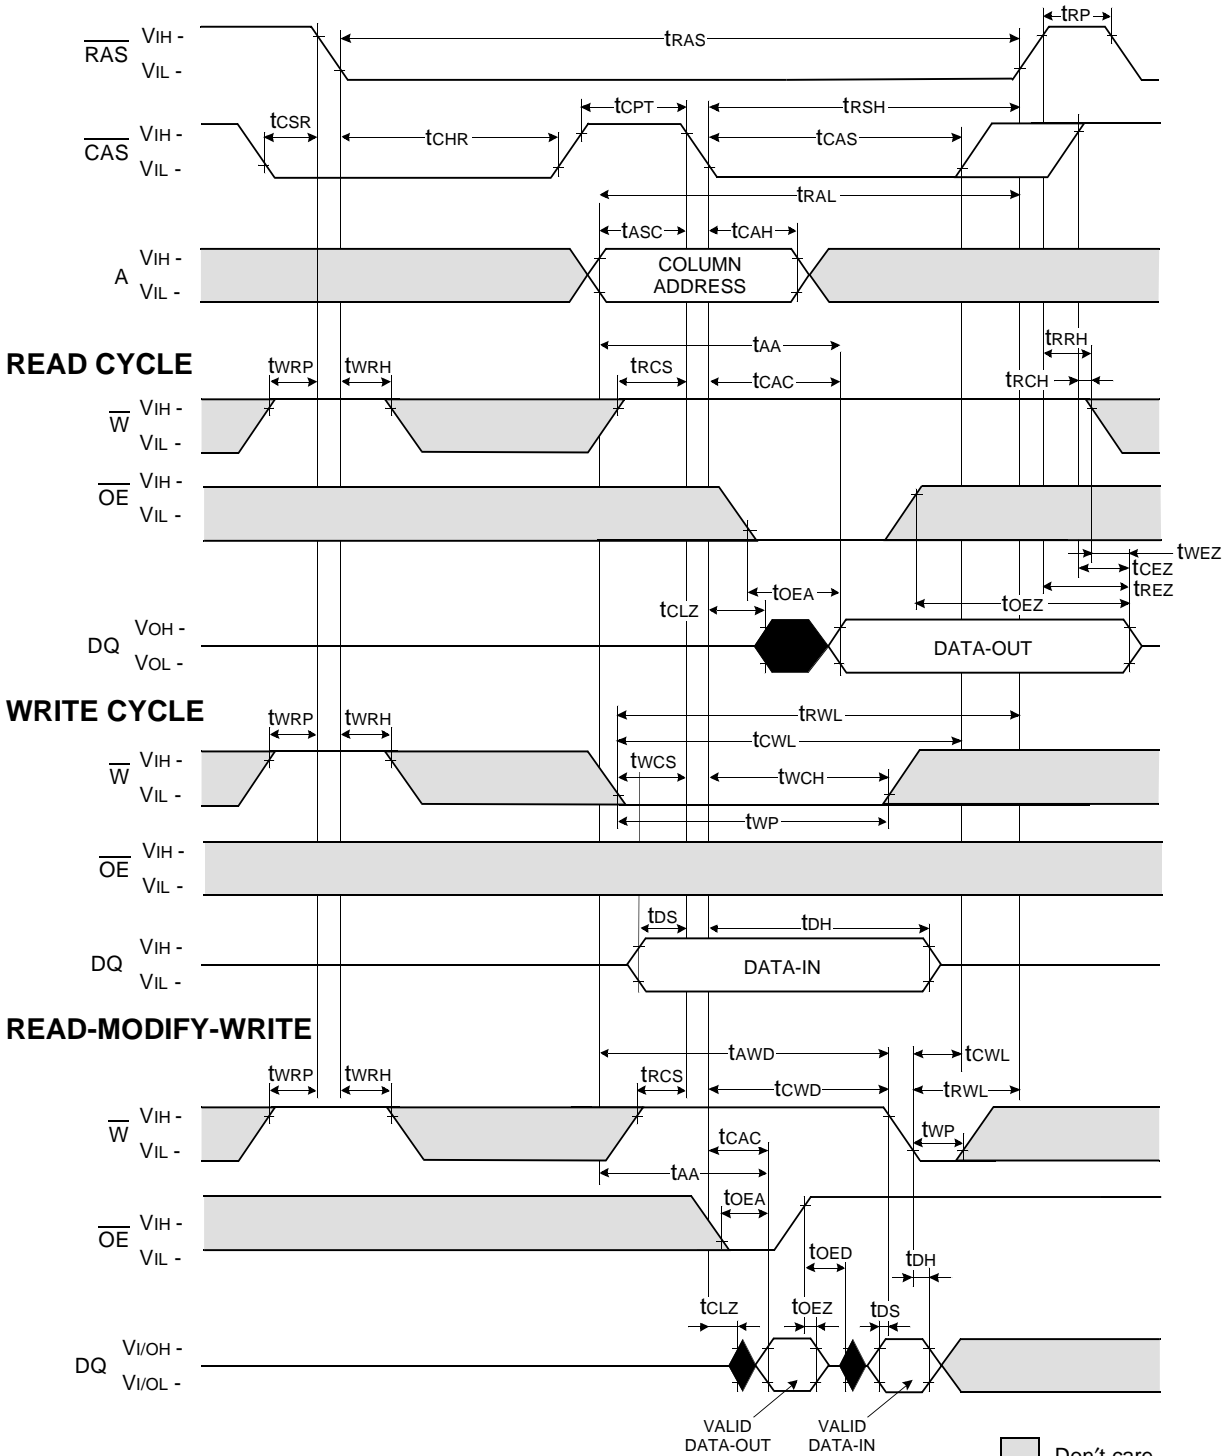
$\overline{RAS}$ VIH -
VIL -

tRP
tRAS

$\overline{CAS}$ VIH -
VIL -

tCSR
tCHR
tCPT
tRSH
tCAS
tRAL

A VIH -
VIL -

tASC
tCAH
COLUMN ADDRESS

READ CYCLE

tAA
tRRH
tWRP
tWRH
tRCS
tCAC
tRCH

$\overline{W}$ VIH -
VIL -

$\overline{OE}$ VIH -
VIL -

tWEZ
tCEZ
tOEA
tREZ
tCLZ
tOEZ

DQ VOH -
VOL -

DATA-OUT

WRITE CYCLE

tWRP
tWRH
tRWL
tCWL
tWCS
tWCH

$\overline{W}$ VIH -
VIL -

tWP

$\overline{OE}$ VIH -
VIL -

tDS
tDH

DQ VIH -
VIL -

DATA-IN

READ-MODIFY-WRITE

tAWD
tCWL
tWRP
tWRH
tRCS
tCWD
tRWL

$\overline{W}$ VIH -
VIL -

tCAC
tWP
tAA

$\overline{OE}$ VIH -
VIL -

tOEA
tOED
tDH
tCLZ
tOEZ
tDS

DQ VI/OH -
VI/OL -

VALID DATA-OUT
VALID DATA-IN

Don't care